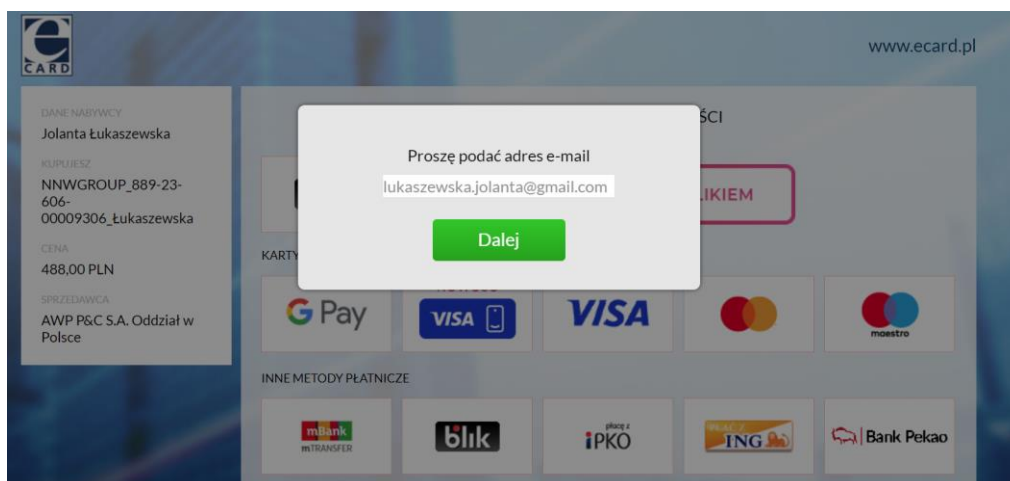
e CARD

www.ecard.pl

DANE NABYWCY
Jolanta Łukaszewska
KUPUJESZ
NNWGROUP_889-23-606-00009306_Łukaszewska
CENA
488,00 PLN
SPRZEDAWCA
AWP P&C S.A. Oddział w Polsce

ŚCI

LIKIEM

KARTY

Proszę podać adres e-mail
lukaszewska.jolanta@gmail.com
Dalej

G Pay
VISA
VISA
maestro

INNE METODY PŁATNICZE

mBank mTRANSFER
blik
płacę z iPKO
ING
Bank Pekao